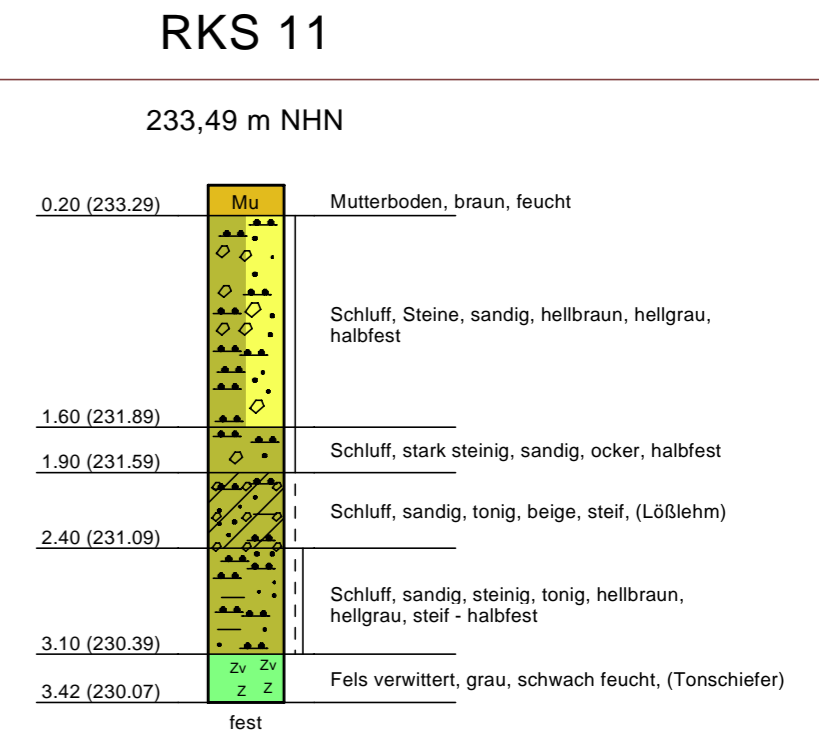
RKS 11

233,49 m NHN

0.20 (233.29)
Mu
Mutterboden, braun, feucht

Schluff, Steine, sandig, hellbraun, hellgrau, halbfest

1.60 (231.89)
Schluff, stark steinig, sandig, ocker, halbfest
1.90 (231.59)

Schluff, sandig, tonig, beige, steif, (Lößlehm)
2.40 (231.09)

Schluff, sandig, steinig, tonig, hellbraun, hellgrau, steif - halbfest
3.10 (230.39)
Zv Zv
Z Z
Fels verwittert, grau, schwach feucht, (Tonschiefer)
3.42 (230.07)
fest